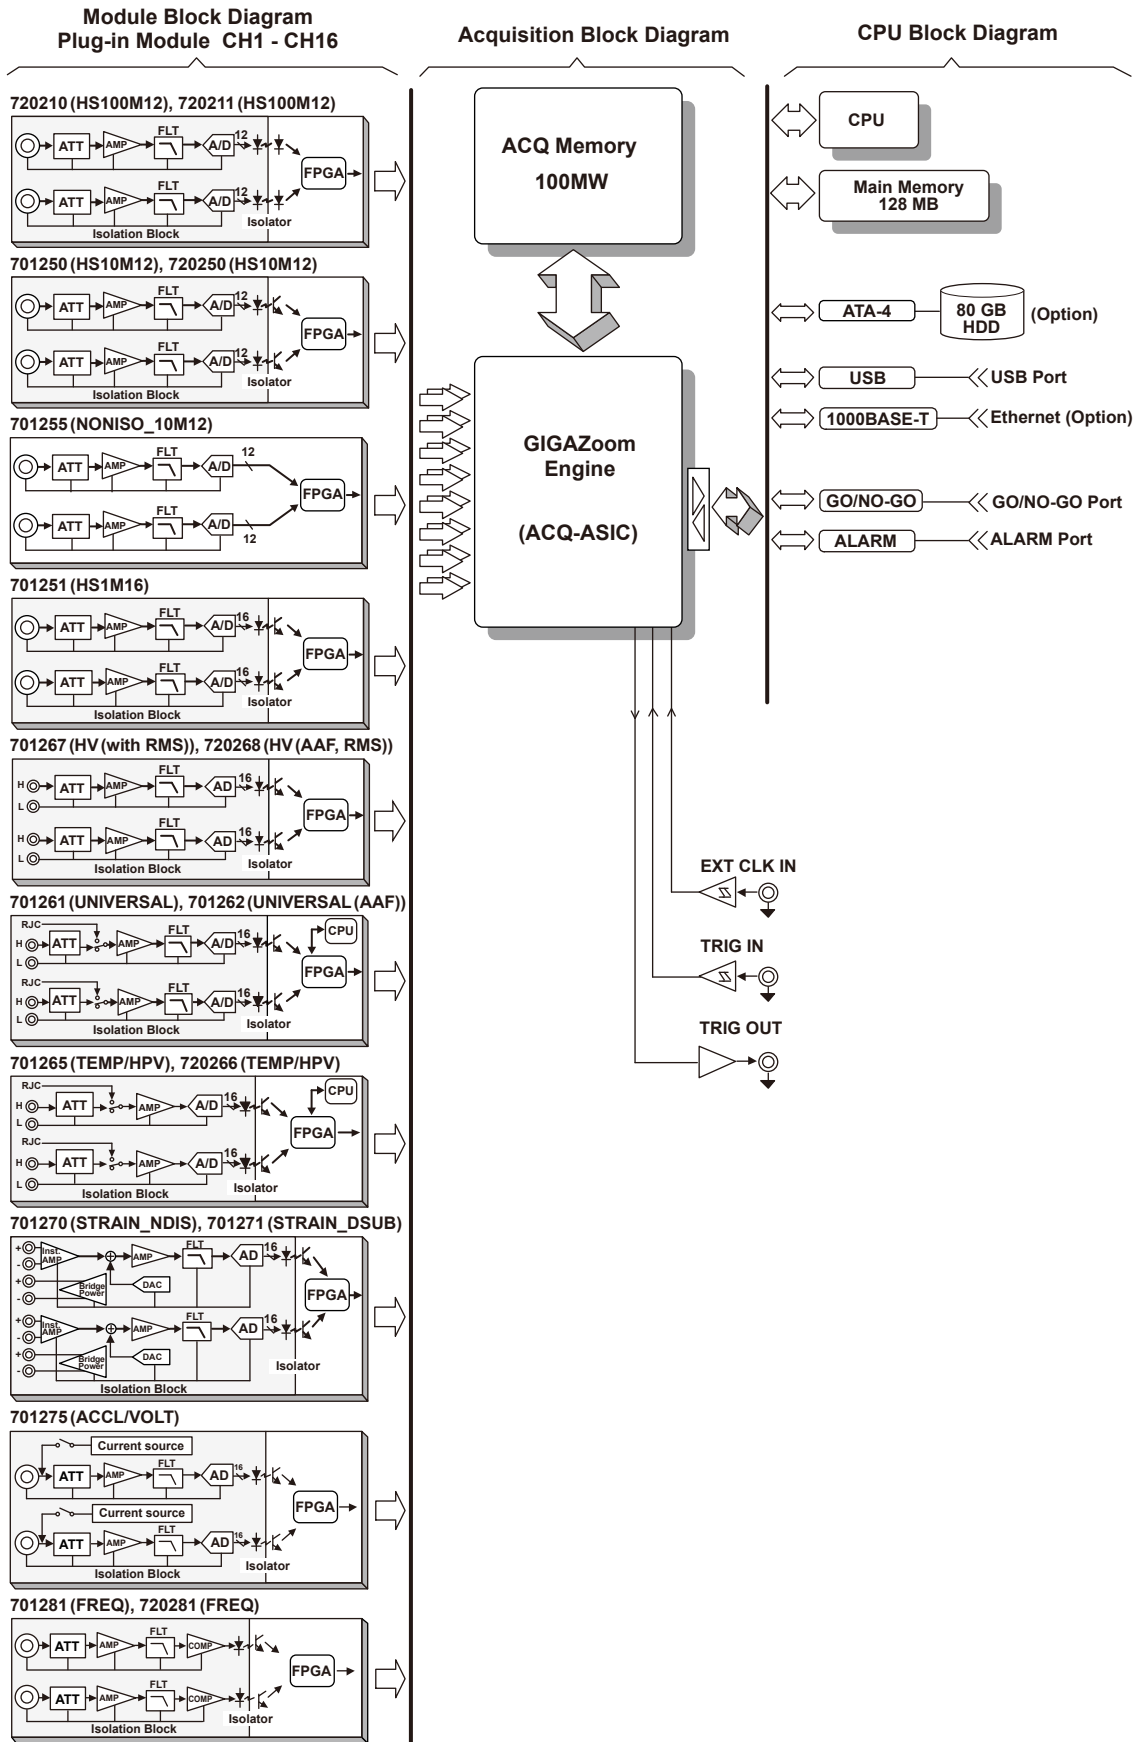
Module Block Diagram
Plug-in Module CH1 - CH16

Acquisition Block Diagram

CPU Block Diagram

720210 (HS100M12), 720211 (HS100M12)
ATT AMP FLT A/D 12
ATT AMP FLT A/D 12
FPGA
Isolation Block
Isolator

701250 (HS10M12), 720250 (HS10M12)
ATT AMP FLT A/D 12
ATT AMP FLT A/D 12
FPGA
Isolation Block
Isolator

701255 (NONISO_10M12)
ATT AMP FLT A/D 12
ATT AMP FLT A/D 12
FPGA

701251 (HS1M16)
ATT AMP FLT A/D 16
ATT AMP FLT A/D 16
FPGA
Isolation Block
Isolator

701267 (HV (with RMS)), 720268 (HV (AAF, RMS))
H L ATT AMP FLT AD 16
H L ATT AMP FLT AD 16
FPGA
Isolation Block
Isolator

701261 (UNIVERSAL), 701262 (UNIVERSAL (AAF))
RJC H L ATT AMP FLT A/D 16
RJC H L ATT AMP FLT A/D 16
CPU
FPGA
Isolation Block
Isolator

701265 (TEMP/HPV), 720266 (TEMP/HPV)
RJC H L ATT AMP A/D 16
RJC H L ATT AMP A/D 16
CPU
FPGA
Isolation Block
Isolator

701270 (STRAIN_NDIS), 701271 (STRAIN_DSUB)
+ - Inst. AMP + - Bridge Power AMP FLT AD 16 DAC
+ - Inst. AMP + - Bridge Power AMP FLT AD 16 DAC
FPGA
Isolation Block
Isolator

701275 (ACCL/VOLT)
Current source
ATT AMP FLT AD 16
Current source
ATT AMP FLT AD 16
FPGA
Isolation Block
Isolator

701281 (FREQ), 720281 (FREQ)
ATT AMP FLT COMP
ATT AMP FLT COMP
FPGA
Isolation Block
Isolator

ACQ Memory
100MW

GIGAZoom Engine
(ACQ-ASIC)

EXT CLK IN
TRIG IN
TRIG OUT

CPU
Main Memory 128 MB
ATA-4
80 GB HDD
(Option)
USB
USB Port
1000BASE-T
Ethernet (Option)
GO/NO-GO
GO/NO-GO Port
ALARM
ALARM Port